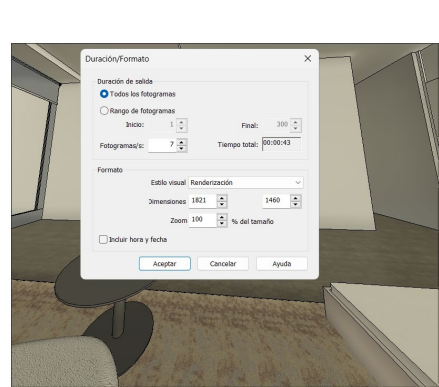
Duración/Formato
×
Duración de salida
Todos los fotogramas
Rango de fotogramas
Inicio: 1
Final: 300
Fotogramas/s: 7
Tiempo total: 00:00:43
Formato
Estilo visual Renderización
Dimensiones 1821
1460
Zoom 100 % del tamaño
Incluir hora y fecha
Aceptar
Cancelar
Ayuda